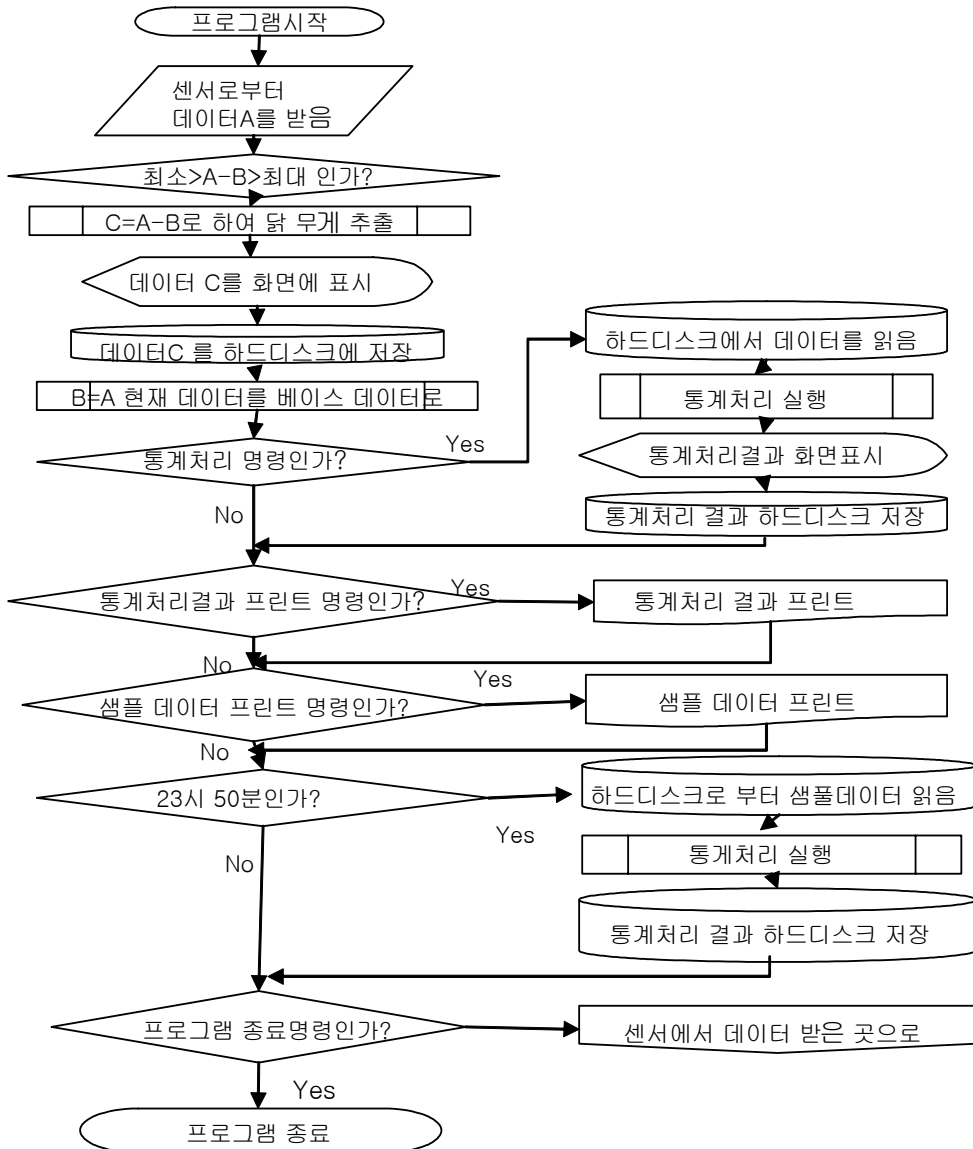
프로그램시작

센서로부터 데이터A를 받음

최소>A-B>최대 인가?

C=A-B로 하여 닭 무게 추출

데이터 C를 화면에 표시

데이터C 를 하드디스크에 저장

B=A 현재 데이터를 베이스 데이터로

통계처리 명령인가?

Yes

하드디스크에서 데이터를 읽음

통계처리 실행

통계처리결과 화면표시

통계처리 결과 하드디스크 저장

No

통계처리결과 프린트 명령인가?

Yes

통계처리 결과 프린트

No

샘플 데이터 프린트 명령인가?

Yes

샘플 데이터 프린트

No

23시 50분인가?

Yes

하드디스크로 부터 샘플데이터 읽음

통계처리 실행

통계처리 결과 하드디스크 저장

No

프로그램 종료명령인가?

센서에서 데이터 받은 곳으로

Yes

프로그램 종료